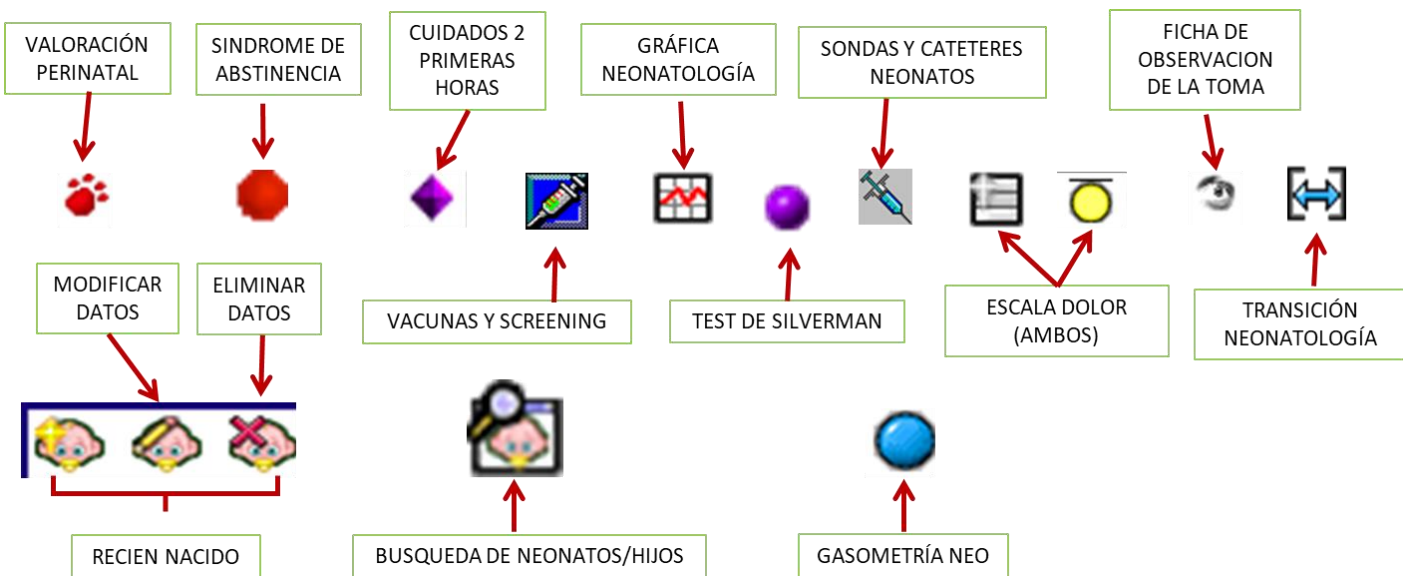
VALORACIÓN PERINATAL

SINDROME DE ABSTINENCIA

CUIDADOS 2 PRIMERAS HORAS

GRÁFICA NEONATOLOGÍA

SONDAS Y CATETERES NEONATOS

FICHA DE OBSERVACION DE LA TOMA

MODIFICAR DATOS

ELIMINAR DATOS

VACUNAS Y SCREENING

TEST DE SILVERMAN

ESCALA DOLOR (AMBOS)

TRANSICIÓN NEONATOLOGÍA

RECIEN NACIDO

BUSQUEDA DE NEONATOS/HIJOS

GASOMETRÍA NEO